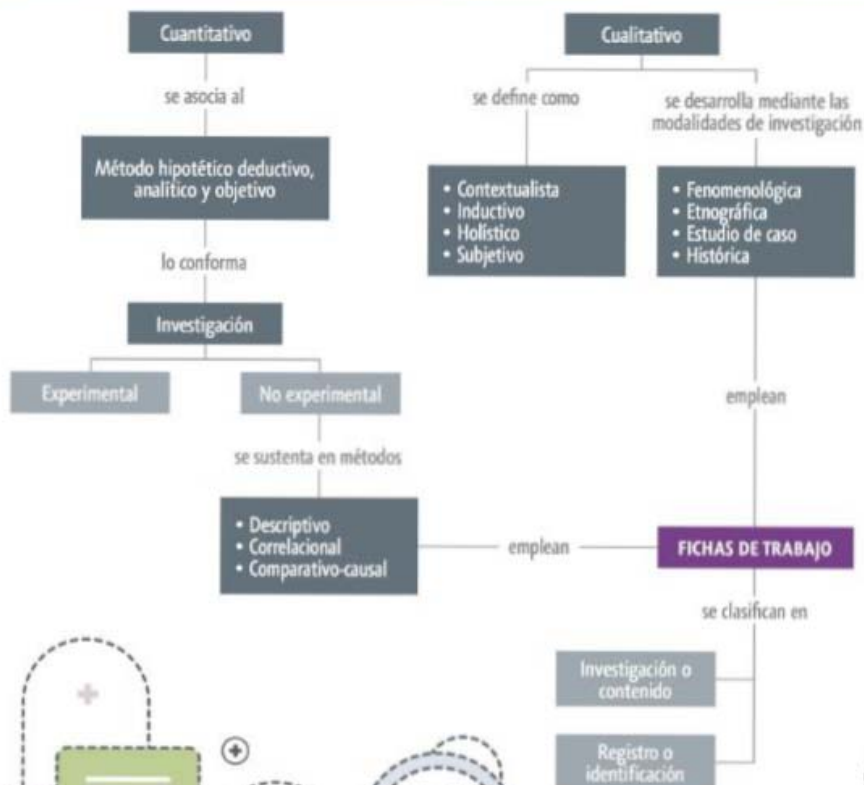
Cuantitativo

se asocia al

Método hipotético deductivo, analítico y objetivo

lo conforma

Investigación

Experimental

No experimental

se sustenta en métodos

• Descriptivo
• Correlacional
• Comparativo-causal

emplean

Cualitativo

se define como

• Contextualista
• Inductivo
• Holístico
• Subjetivo

se desarrolla mediante las modalidades de investigación

• Fenomenológica
• Etnográfica
• Estudio de caso
• Histórica

emplean

FICHAS DE TRABAJO

se clasifican en

Investigación o contenido

Registro o identificación